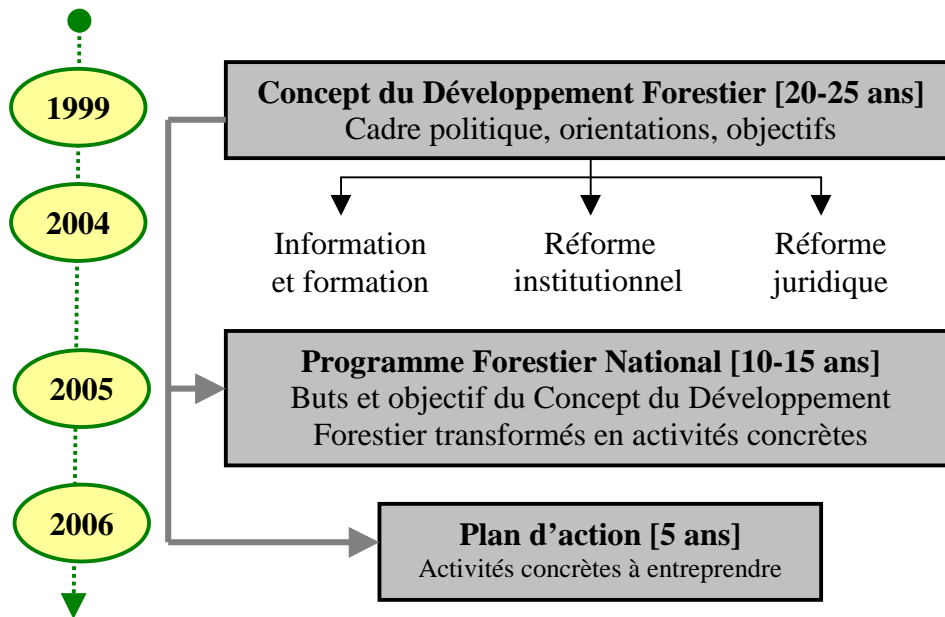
1999

2004

2005

2006

**Concept du Développement Forestier [20-25 ans]**
Cadre politique, orientations, objectifs

Information et formation

Réforme institutionnel

Réforme juridique

**Programme Forestier National [10-15 ans]**
Buts et objectif du Concept du Développement Forestier transformés en activités concrètes

**Plan d'action [5 ans]**
Activités concrètes à entreprendre